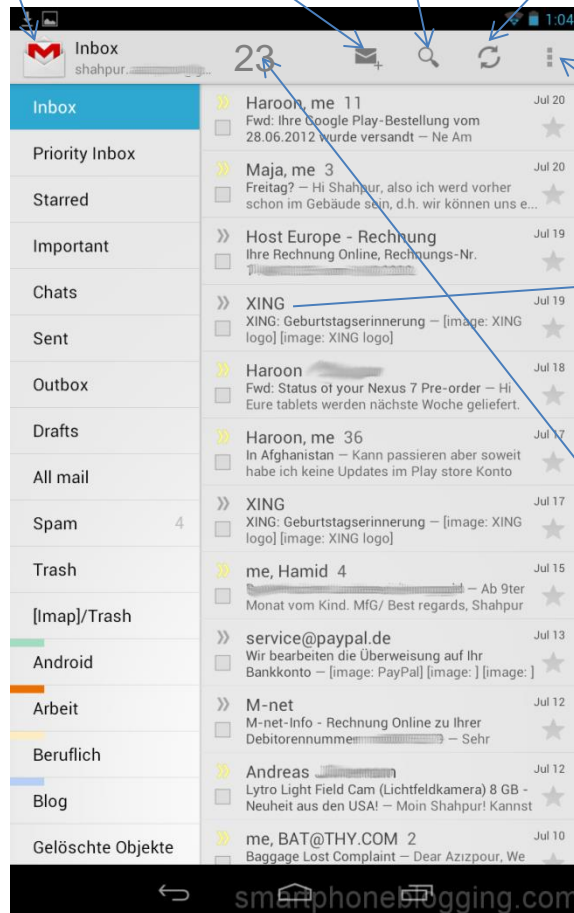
1:04

Inbox
shahpur.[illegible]

23

Inbox
Priority Inbox
Starred
Important
Chats
Sent
Outbox
Drafts
All mail
Spam 4
Trash
[Imap]/Trash
Android
Arbeit
Beruflich
Blog
Gelöschte Objekte

Haroon, me 11
Jul 20
Fwd: Ihre Google Play-Bestellung vom 28.06.2012 wurde versandt — Ne Am

Maja, me 3
Jul 20
Freitag? — Hi Shahpur, also ich werd vorher schon im Gebäude sein, d.h. wir können uns e...

Host Europe - Rechnung
Jul 19
Ihre Rechnung Online, Rechnungs-Nr. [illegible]

XING
Jul 19
XING: Geburtstagserinnerung — [image: XING logo] [image: XING logo]

Haroon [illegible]
Jul 18
Fwd: Status of your Nexus 7 Pre-order — Hi Eure tablets werden nächste Woche geliefert.

Haroon, me 36
Jul 17
In Afghanistan — Kann passieren aber soweit habe ich keine Updates im Play store Konto

XING
Jul 17
XING: Geburtstagserinnerung — [image: XING logo] [image: XING logo]

me, Hamid 4
Jul 15
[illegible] — Ab 9ter Monat vom Kind. MfG/ Best regards, Shahpur

service@paypal.de
Jul 13
Wir bearbeiten die Überweisung auf Ihr Bankkonto — [image: PayPal] [image: ] [image: ]

M-net
Jul 12
M-net-Info - Rechnung Online zu Ihrer Debitorennummer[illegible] — Sehr

Andreas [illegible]
Jul 12
Lytro Light Field Cam (Lichtfeldkamera) 8 GB - Neuheit aus den USA! — Moin Shahpur! Kannst

me, BAT@THY.COM 2
Jul 10
Baggage Lost Complaint — Dear Azizpour, We

smartphoneblogging.com